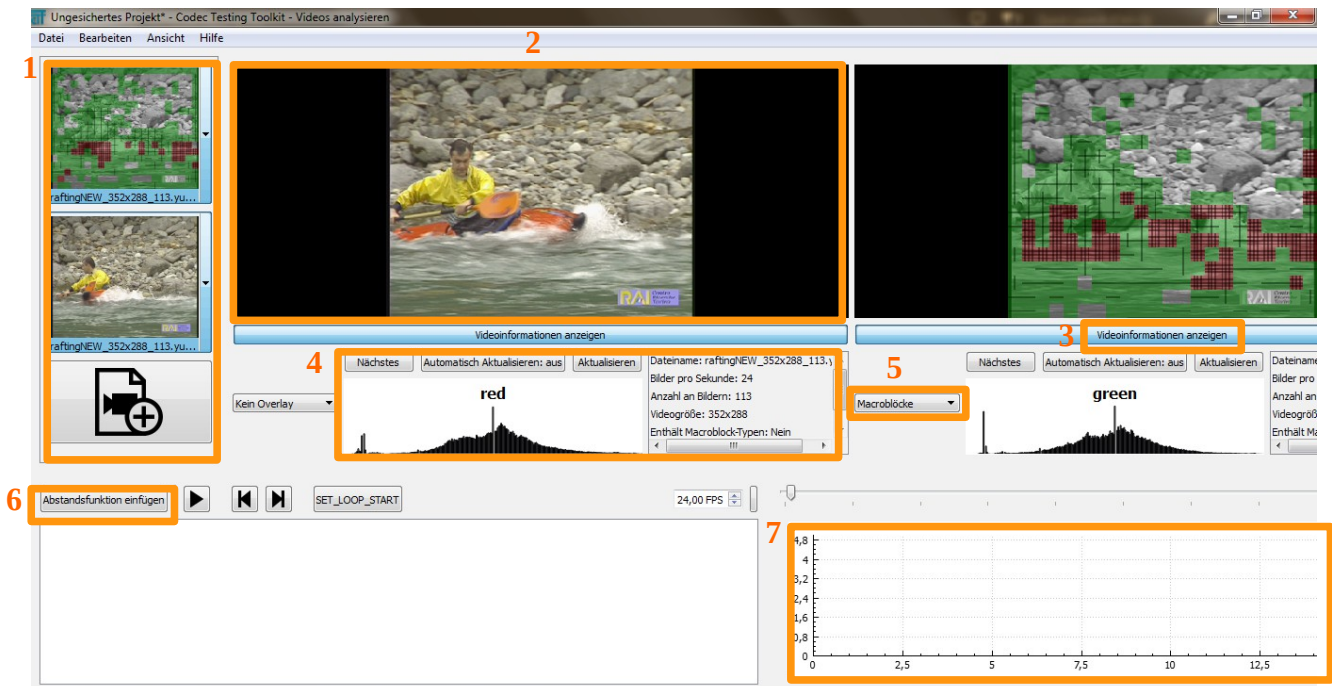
Ungesichertes Projekt* - Codec Testing Toolkit - Videos analysieren

Datei Bearbeiten Ansicht Hilfe

1

raftingNEW_352x288_113.yu...

raftingNEW_352x288_113.yu...

2

Videoinformationen anzeigen

3

Videoinformationen anzeigen

4

Kein Overlay

Nächstes Automatisch Aktualisieren: aus Aktualisieren

red

Dateiname: raftingNEW_352x288_113.y
Bilder pro Sekunde: 24
Anzahl an Bildern: 113
Videogröße: 352x288
Enthält Macroblock-Typen: Nein

5

Macroblöcke

Nächstes Automatisch Aktualisieren: aus Aktualisieren

green

Dateinam
Bilder pro
Anzahl an
Videogröß
Enthält Ma

6

Abstandsfunktion einfügen

SET_LOOP_START

24,00 FPS

7

| 4,8 | 4 | 3,2 | 2,4 | 1,6 | 0,8 | 0 |

0 2,5 5 7,5 10 12,5